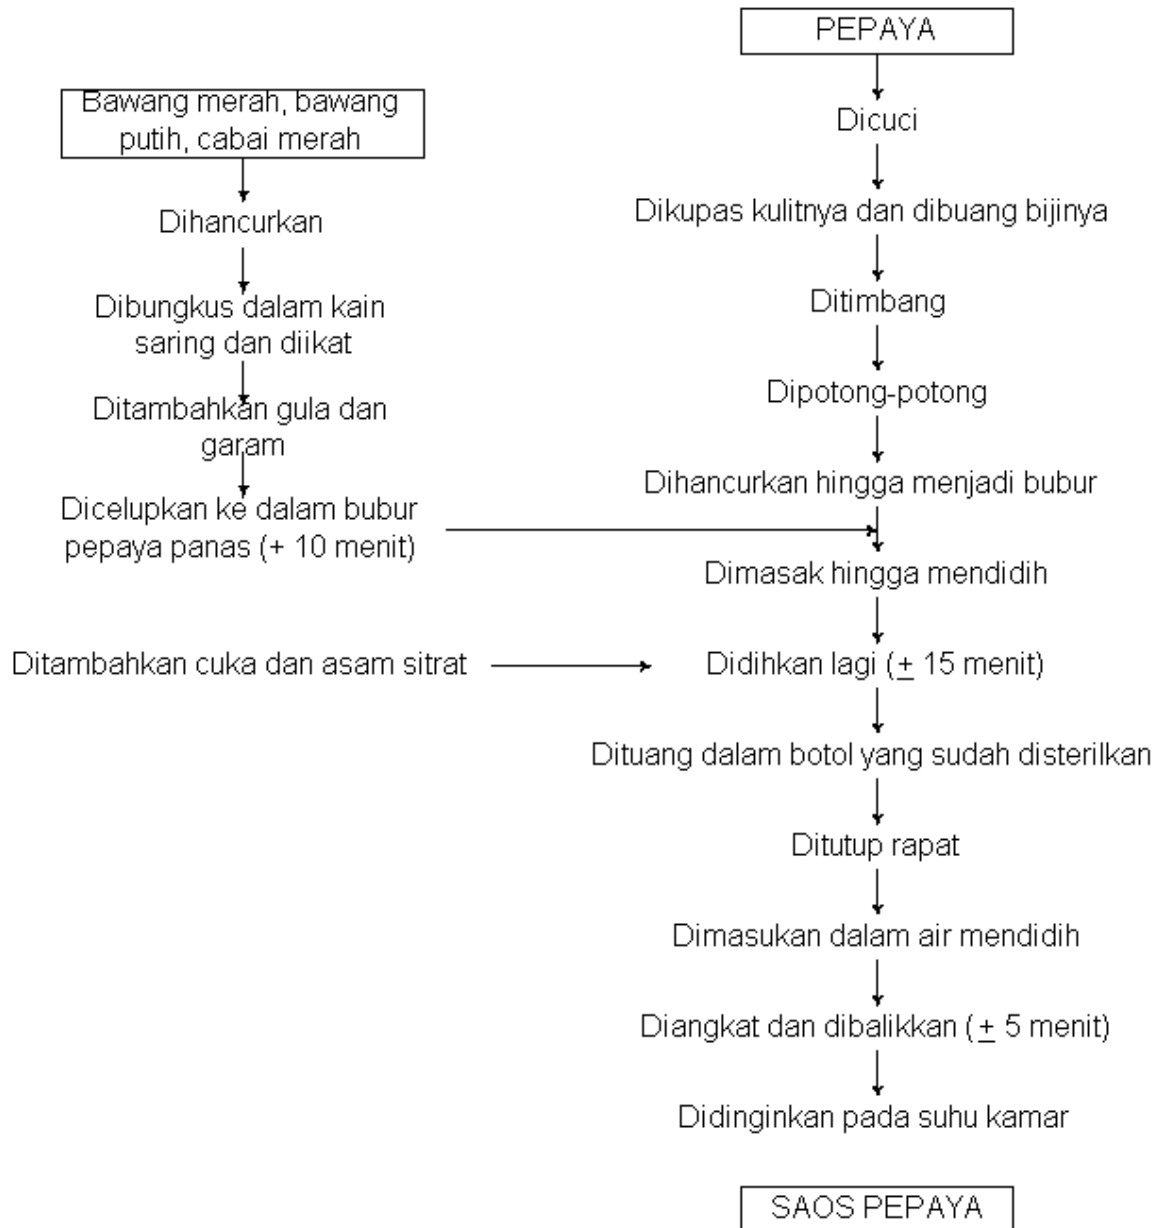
PEPAYA

Dicuci

Dikupas kulitnya dan dibuang bijinya

Ditimbang

Dipotong-potong

Dihancurkan hingga menjadi bubur

Bawang merah, bawang putih, cabai merah

Dihancurkan

Dibungkus dalam kain saring dan diikat

Ditambahkan gula dan garam

Dicelupkan ke dalam bubur pepaya panas (+ 10 menit)

Dimasak hingga mendidih

Ditambahkan cuka dan asam sitrat

Didihkan lagi ($\pm$ 15 menit)

Dituang dalam botol yang sudah disterilkan

Ditutup rapat

Dimasukan dalam air mendidih

Diangkat dan dibalikkan ($\pm$ 5 menit)

Didinginkan pada suhu kamar

SAOS PEPAYA